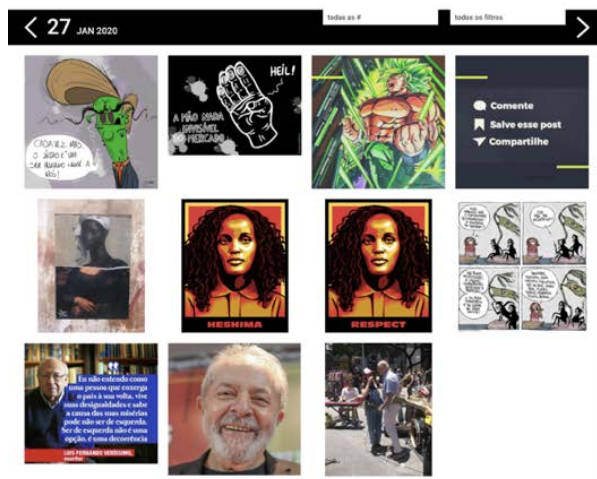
< 27 JAN 2020

todas as #

todos os filtros

>

CADA VEZ MAIS O JEGUE É UM SER HUMANO IGUAL A NÓS!

HEIL!

A MÃO NADA INVISÍVEL DO MERCADO

Comente

Salve esse post

Compartilhe

HESHIMA

RESPECT

Eu não entendo como uma pessoa que enxerga o país à sua volta, vive suas desigualdades e sabe a causa das suas misérias pode não ser de esquerda. Ser de esquerda não é uma opção, é uma decorrência

LUIS FERNANDO VERISSIMO